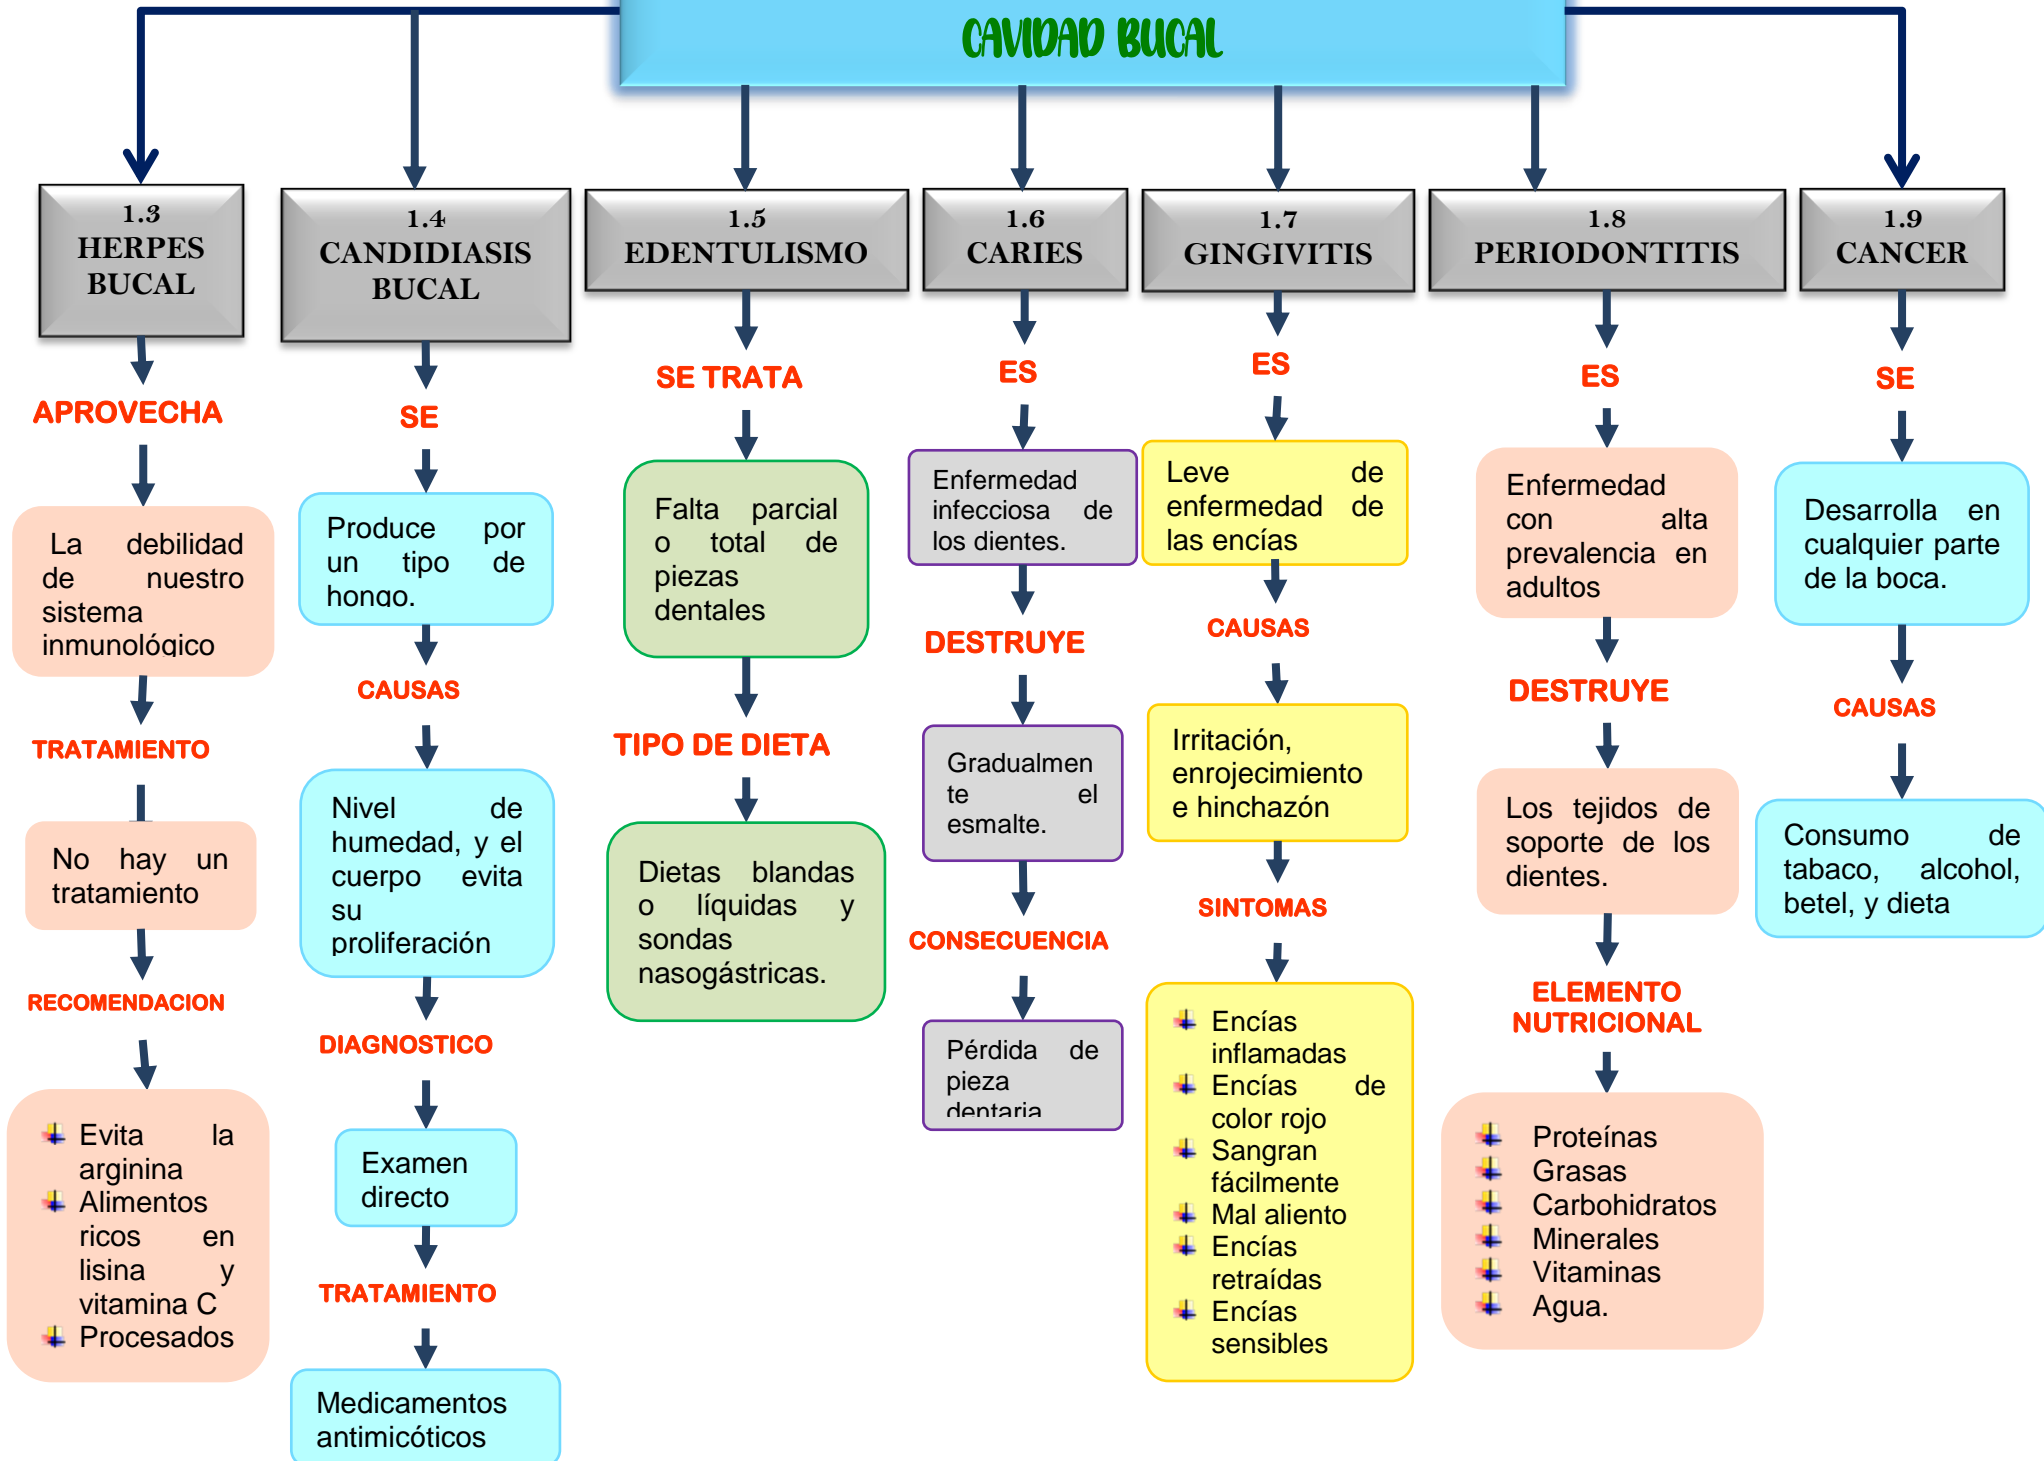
CAVIDAD BUCAL

1.3 HERPES BUCAL

APROVECHA

La debilidad de nuestro sistema inmunológico

TRATAMIENTO

No hay un tratamiento

RECOMENDACION

Evita la arginina
Alimentos ricos en lisina y vitamina C
Procesados

1.4 CANDIDIASIS BUCAL

SE

Produce por un tipo de hongo.

CAUSAS

Nivel de humedad, y el cuerpo evita su proliferación

DIAGNOSTICO

Examen directo

TRATAMIENTO

Medicamentos antimicóticos

1.5 EDENTULISMO

SE TRATA

Falta parcial o total de piezas dentales

TIPO DE DIETA

Dietas blandas o líquidas y sondas nasogástricas.

1.6 CARIES

ES

Enfermedad infecciosa de los dientes.

DESTRUYE

Gradualmente el esmalte.

CONSECUENCIA

Pérdida de pieza dentaria

1.7 GINGIVITIS

ES

Leve de enfermedad de las encías

CAUSAS

Irritación, enrojecimiento e hinchazón

SINTOMAS

Encías inflamadas
Encías de color rojo
Sangran fácilmente
Mal aliento
Encías retraídas
Encías sensibles

1.8 PERIODONTITIS

ES

Enfermedad con alta prevalencia en adultos

DESTRUYE

Los tejidos de soporte de los dientes.

ELEMENTO NUTRICIONAL

Proteínas
Grasas
Carbohidratos
Minerales
Vitaminas
Agua.

1.9 CANCER

SE

Desarrolla en cualquier parte de la boca.

CAUSAS

Consumo de tabaco, alcohol, betel, y dieta